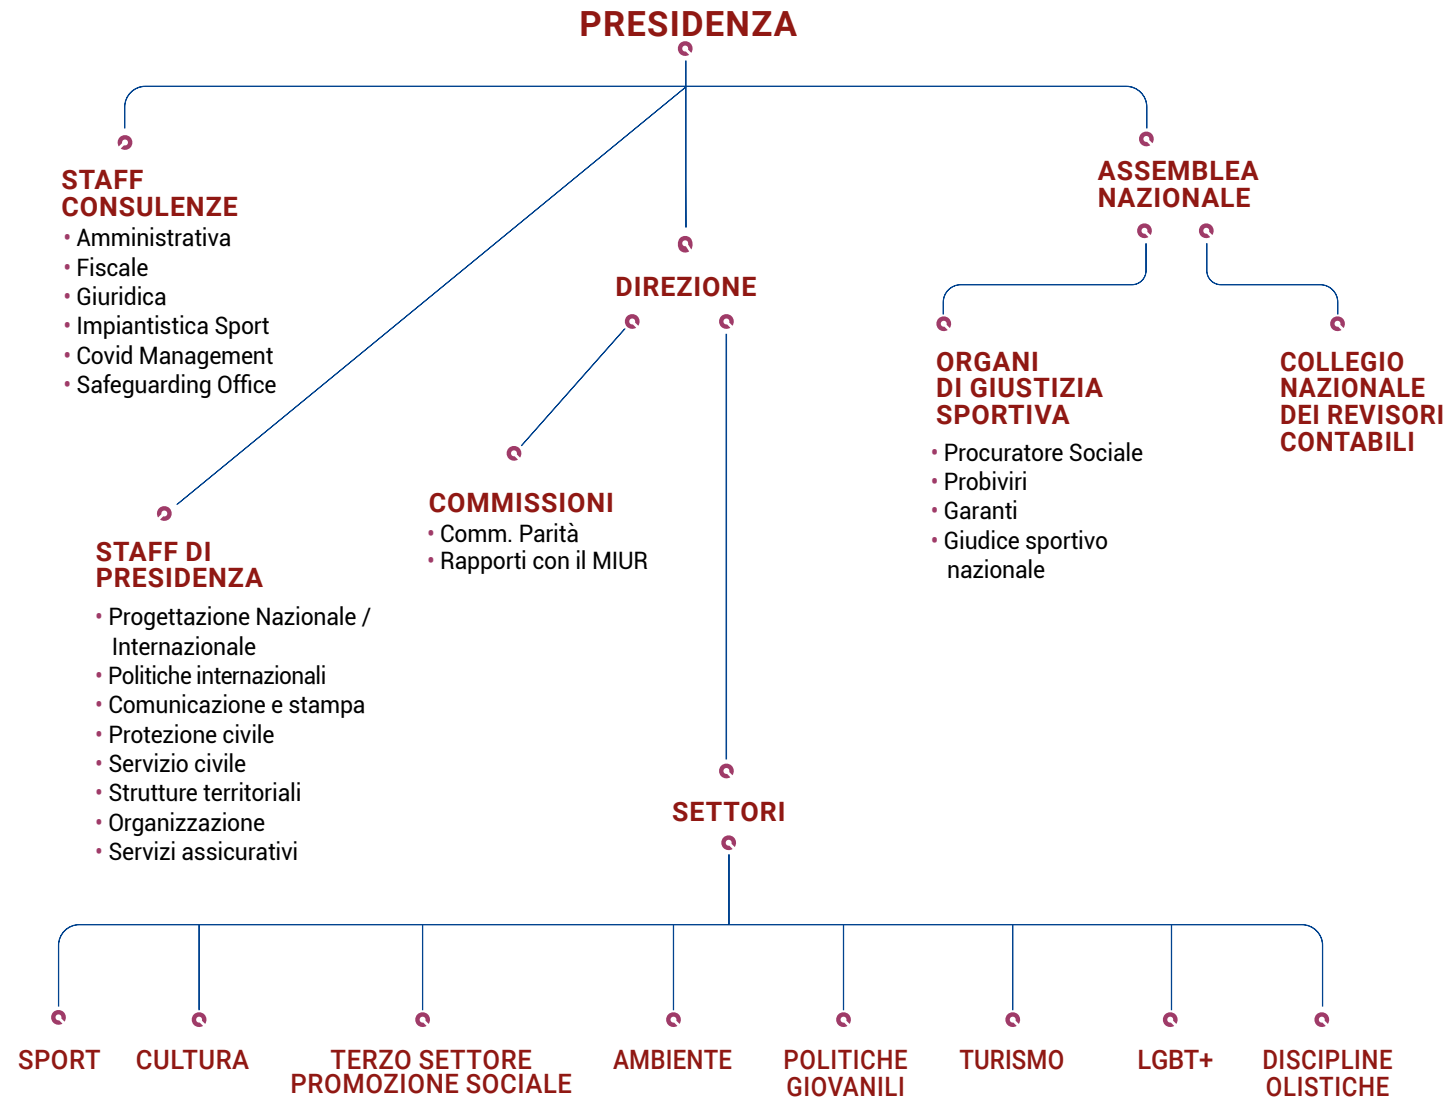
PRESIDENZA

STAFF CONSULENZE
• Amministrativa
• Fiscale
• Giuridica
• Impiantistica Sport
• Covid Management
• Safeguarding Office

ASSEMBLEA NAZIONALE

DIREZIONE

ORGANI DI GIUSTIZIA SPORTIVA
• Procuratore Sociale
• Probiviri
• Garanti
• Giudice sportivo nazionale

COLLEGIO NAZIONALE DEI REVISORI CONTABILI

COMMISSIONI
• Comm. Parità
• Rapporti con il MIUR

STAFF DI PRESIDENZA
• Progettazione Nazionale / Internazionale
• Politiche internazionali
• Comunicazione e stampa
• Protezione civile
• Servizio civile
• Strutture territoriali
• Organizzazione
• Servizi assicurativi

SETTORI

SPORT

CULTURA

TERZO SETTORE PROMOZIONE SOCIALE

AMBIENTE

POLITICHE GIOVANILI

TURISMO

LGBT+

DISCIPLINE OLISTICHE